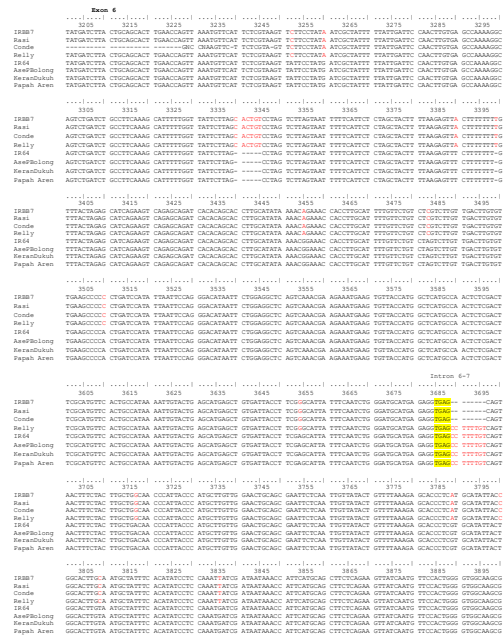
Exon 6

3205 3215 3225 3235 3245 3255 3265 3275 3285 3295
IRBB7 TATGATCTTA CTGCAGCACT TGAACCAGTT AAATGTTCAT TCTCGTAAGT TCTTCCTATA ATCGCTATTT TTATTGATTC CAACTTGTGA GCCAAAGGC
Rasi TATGATCTTA CTGCAGCACT TGAACCAGTT AAATGTTCAT TCTCGTAAGT TCTTCCTATA ATCGCTATTT TTATTGATTC CAACTTGTGA GCCAAAGGC
Conde ---------- ---------- ---------GAC CAAAGTTCAT TCTCGTA-GT TCTTCCTATA ATCGCTATTT TTATTGATTC CAACTTGTGA GCCAAAGGC
Relly TATGATCTTA CTGCAGCACT TGAACCAGTT AAATGTTCAT TCTCGTAAGT TCTTCCTATA ATCGCTATTT TTATTGATTC CAACTTGTGA GCCAAAGGC
IR64 TATGATCTTA CTGCAGCACT TGAACCAGTT AAATGTTCAT TCTCGTAAGT TATTCCTATA ATCGCTATTT TTATTGATTC CAACTTGTGA GCCAAAGGC
AsePbolong TATGATCTTA CTGCAGCACT TGAACCAGTT AAATGTTCAT TCTCGTAAGT TATTCCTATG ATCGCTATTT TTATTGATTC CAACTTGTGA GCCAAAGGC
KeranDukuh TATGATCTTA CTGCAGCACT TGAACCAGTT AAATGTTCAT TCTCGTAAGT TATTCCTATG ATCGCTATTT TTATTGATTC CAACTTGTGA GCCAAAGGC
Papah Aren TATGATCTTA CTGCAGCACT TGAACCAGTT AAATGTTCAT TCTCGTAAGT TATTCCTATA ATCGCTATTT TTATTGATTC CAACTTGTGA GCCAAAGGC

3305 3315 3325 3335 3345 3355 3365 3375 3385 3395
IRBB7 AGTCTGATCT GCCTTCAAAG CATTTTTGGT TATTCTTAGC ACTGTCCTAG TCTTAGTAAT TTTTCATTCT CTAGCTACTT TTAAGAGTTA CTTTTTTTG
Rasi AGTCTGATCT GCCTTCAAAG CATTTTTGGT TATTCTTAGC ACTGTCCTAG TCTTAGTAAT TTTTCATTCT CTAGCTACTT TTAAGAGTTA CTTTTTTTG
Conde AGTCTGATCT GCCTTCAAAG CATTTTTGGT TATTCTTAGC ACTGTCCTAG TCTTAGTAAT TTTTCATTCT CTAGCTACTT TTAAGAGTTA CTTTTTTTG
Relly AGTCTGATCT GCCTTCAAAG CATTTTTGGT TATTCTTAGC ACTGTCCTAG TCTTAGTAAT TTTTCATTCT CTAGCTACTT TTAAGAGTTA CTTTTTTTG
IR64 AGTCTGATCT GCCTTCAAAG CATTTTTGGT TATTCTTAG- -----CCTAG TCTTAGTAAT TTTTCATTCT CTAGCTACTT TTAAGAGTTT CTTTTTTT-G
AsePbolong AGTCTGATCT GCCTTCAAAG CATTTTTGGT TATTCTTAG- -----CCTAG TCTTAGTAAT TTTTCATTCT CTAGCTACTT TTAAGAGTTT CTTTTTTT-G
KeranDukuh AGTCTGATCT GCCTTCAAAG CATTTTTGGT TATTCTTAG- -----CCTAG TCTTAGTAAT TTTTCATTCT CTAGCTACTT TTAAGAGTTT CTTTTTTT-G
Papah Aren AGTCTGATCT GCCTTCAAAG CATTTTTGGT TATTCTTAG- -----CCTAG TCTTAGTAAT TTTTCATTCT CTAGCTACTT TTAAGAGTTT CTTTTTTT-G

3405 3415 3425 3435 3445 3455 3465 3475 3485 3495
IRBB7 TTTACTAGAG CATCAGAAGT CAGAGCAGAT CACACAGCAC CTTGCATATA AAACAGAACC CACCTTGCAT TTTGTTCTGT CTCGTCTTGT TGACTTGTGT
Rasi TTTACTAGAG CATCAGAAGT CAGAGCAGAT CACACAGCAC CTTGCATATA AAACAGAACC CACCTTGCAT TTTGTTCTGT CTCGTCTTGT TGACTTGTGT
Conde TTTACTAGAG CATCAGAAGT CAGAGCAGAT CACACAGCAC CTTGCATATA AAACAGAACC CACCTTGCAT TTTGTTCTGT CTCGTCTTGT TGACTTGTGT
Relly TTTACTAGAG CATCAGAAGT CAGAGCAGAT CACACAGCAC CTTGCATATA AAACAGAACC CACCTTGCAT TTTGTTCTGT CTCGTCTTGT TGACTTGTGT
IR64 TTTACTAGAG CATCAGAAGT CAGAGCAGAT CACACAGCAC CTTGCATATA AAACGGAACC CACCTTGCAT TTTGTTCTGT CTAGTCTTGT TGACTTGTGT
AsePbolong TTTACTAGAG CATCAGAAGT CAGAGCAGAT CACACAGCAC CTTGCATATA AAACGGAACC CACCTTGCAT TTTGTTCTGT CTAGTCTTGT TGACTTGTGT
KeranDukuh TTTACTAGAG CATCAGAAGT CAGAGCAGAT CACACAGCAC CTTGCATATA AAACGGAACC CACCTTGCAT TTTGTTCTGT CTAGTCTTGT TGACTTGTGT
Papah Aren TTTACTAGAG CATCAGAAGT CAGAGCAGAT CACACAGCAC CTTGCATATA AAACGGAACC CACCTTGCAT TTTGTTCTGT CTAGTCTTGT TGACTTGTGT

3505 3515 3525 3535 3545 3555 3565 3575 3585 3595
IRBB7 TGAAGCCCCC CTGATCCATA TTAATTCCAG GGACATAATT CTGGAGGCTC AGTCAAACGA AGAAATGAAG TGTTACCATG GCTCATGCCA ACTCTCGACT
Rasi TGAAGCCCCC CTGATCCATA TTAATTCCAG GGACATAATT CTGGAGGCTC AGTCAAACGA AGAAATGAAG TGTTACCATG GCTCATGCCA ACTCTCGACT
Conde TGAAGCCCCC CTGATCCATA TTAATTCCAG GGACATAATT CTGGAGGCTC AGTCAAACGA AGAAATGAAG TGTTACCATG GCTCATGCCA ACTCTCGACT
Relly TGAAGCCCCC CTGATCCATA TTAATTCCAG GGACATAATT CTGGAGGCTC AGTCAAACGA AGAAATGAAG TGTTACCATG GCTCATGCCA ACTCTCGACT
IR64 TGAAGCCCCA CTGATCCATA TTAATTCCAG GGACATAATT CTGGAGGCTC AGTCAAACGA AGAAATGAAG TGTTACCATG GCTCATGCCA ACTCTCGACT
AsePbolong TGAAGCCCCA CTGATCCATA TTAATTCCAG GGACATAATT CTGGAGGCTC AGTCAAACGA AGAAATGAAG TGTTACCATG GCTCATGCCA ACTCTCGACT
KeranDukuh TGAAGCCCCA CTGATCCATA TTAATTCCAG GGACATAATT CTGGAGGCTC AGTCAAACGA AGAAATGAAG TGTTACCATG GCTCATGCCA ACTCTCGACT
Papah Aren TGAAGCCCCA CTGATCCATA TTAATTCCAG GGACATAATT CTGGAGGCTC AGTCAAACGA AGAAATGAAG TGTTACCATG GCTCATGCCA ACTCTCGACT

Intron 6-7
3605 3615 3625 3635 3645 3655 3665 3675 3685 3695
IRBB7 TGCATGTTTC ACTGCCATAA AATTGTACTG AGCATGAGCT GTGATTACCT TCGGGCATTA TTCAATCTG GGATGCATGA GAGGTGAG-- -----CAGT
Rasi TGCATGTTTC ACTGCCATAA AATTGTACTG AGCATGAGCT GTGATTACCT TCGGGCATTA TTCAATCTG GGATGCATGA GAGGTGAG-- -----CAGT
Conde TGCATGTTTC ACTGCCATAA AATTGTACTG AGCATGAGCT GTGATTACCT TCGGGCATTA TTCAATCTG GGATGCATGA GAGGTGAG-- -----CAGT
Relly TGCATGTTTC ACTGCCATAA AATTGTACTG AGCATGAGCT GTGATTACCT TCGGGCATTA TTCAATCTG GGATGCATGA GAGGTGAGCC TTTTGTCAGT
IR64 TGCATGTTTC ACTGCCATAA AATTGTACTG AGCATGAGCT GTGATTACCT TCGAGCATTA TTCAATCTG GGATGCATGA GAGGTGAGCC TTTTGTCAGT
AsePbolong TGCATGTTTC ACTGCCATAA AATTGTACTG AGCATGAGCT GTGATTACCT TCGAGCATTA TTCAATCTG GGATGCATGA GAGGTGAGCC TTTTGTCAGT
KeranDukuh TGCATGTTTC ACTGCCATAA AATTGTACTG AGCATGAGCT GTGATTACCT TCGAGCATTA TTCAATCTG GGATGCATGA GAGGTGAGCC TTTTGTCAGT
Papah Aren TGCATGTTTC ACTGCCATAA AATTGTACTG AGCATGAGCT GTGATTACCT TCGAGCATTA TTCAATCTG GGATGCATGA GAGGTGAGCC TTTTGTCAGT

3705 3715 3725 3735 3745 3755 3765 3775 3785 3795
IRBB7 AACTTTCTAC TTGCTGGCAA CCCATTACCC ATGCTTGTTG GAACTGCAGC GAATTCTCAA TTGTTATACT GTTTTAAAGA GCACCTCCAT GCATATTACC
Rasi AACTTTCTAC TTGCTGGCAA CCCATTACCC ATGCTTGTTG GAACTGCAGC GAATTCTCAA TTGTTATACT GTTTTAAAGA GCACCTCCAT GCATATTACC
Conde AACTTTCTAC TTGCTGGCAA CCCATTACCC ATGCTTGTTG GAACTGCAGC GAATTCTCAA TTGTTATACT GTTTTAAAGA GCACCTCCAT GCATATTACC
Relly AACTTTCTAC TTGCTGGCAA CCCATTACCC ATGCTTGTTG GAACTGCAGC GAATTCTCAA TTGTTATACT GTTTTAAAGA GCACCTCCAT GCATATTACC
IR64 AACTTTCTAC TTGCTGACAA CCCATTACCC ATGCTTGTTG GAACTGCAGC GAATTCTCAA TTGTTATACT GTTTTAAAGA GCACCTCCGT GCATATTACT
AsePbolong AACTTTCTAC TTGCTGACAA CCCATTACCC ATGCTTGTTG GAACTGCAGC GAATTCTCAA TTGTTATACT GTTTTAAAGA GCACCTCCGT GCATATTACT
KeranDukuh AACTTTCTAC TTGCTGACAA CCCATTACCC ATGCTTGTTG GAACTGCAGC GAATTCTCAA TTGTTATACT GTTTTAAAGA GCACCTCCGT GCATATTACT
Papah Aren AACTTTCTAC TTGCTGACAA CCCATTACCC ATGCTTGTTG GAACTGCAGC GAATTCTCAA TTGTTATACT GTTTTAAAGA GCACCTCCGT GCATATTACT

3805 3815 3825 3835 3845 3855 3865 3875 3885 3895
IRBB7 GGCACTTGCA ATGCTATTTC ACATATCCTC CAAATTATCG ATAATAAACC ATTCATGCAG CTTCTCAGAA GTTATCAATG TTCCACTGGG GTGGCAAGCG
Rasi GGCACTTGCA ATGCTATTTC ACATATCCTC CAAATTATCG ATAATAAACC ATTCATGCAG CTTCTCAGAA GTTATCAATG TTCCACTGGG GTGGCAAGCG
Conde GGCACTTGCA ATGCTATTTC ACATATCCTC CAAATTATCG ATAATAAACC ATTCATGCAG CTTCTCAGAA GTTATCAATG TTCCACTGGG GTGGCAAGCG
Relly GGCACTTGCA ATGCTATTTC ACATATCCTC CAAATTATCG ATAATAAACC ATTCATGCAG CTTCTCAGAA GTTATCAATG TTCCACTGGG GTGGCAAGCG
IR64 GGCACTTGTA ATGCTATTTC ACATATCCTC CAAATGATCG ATAATAAACC ATTCATGCAG CTTCTCAGAA GTTATCAATG TTCCACTGGG GTGGCAAGCG
AsePbolong GGCACTTGTA ATGCTATTTC ACATATCCTC CAAATGATCG ATAATAAACC ATTCATGCAG CTTCTCAGAA GTTATCAATG TTCCACTGGG GTGGCAAGCG
KeranDukuh GGCACTTGTA ATGCTATTTC ACATATCCTC CAAATGATCG ATAATAAACC ATTCATGCAG CTTCTCAGAA GTTATCAATG TTCCACTGGG GTGGCAAGCG
Papah Aren GGCACTTGTA ATGCTATTTC ACATATCCTC CAAATGATCG ATAATAAACC ATTCATGCAG CTTCTCAGAA GTTATCAATG TTCCACTGGG GTGGCAAGCG